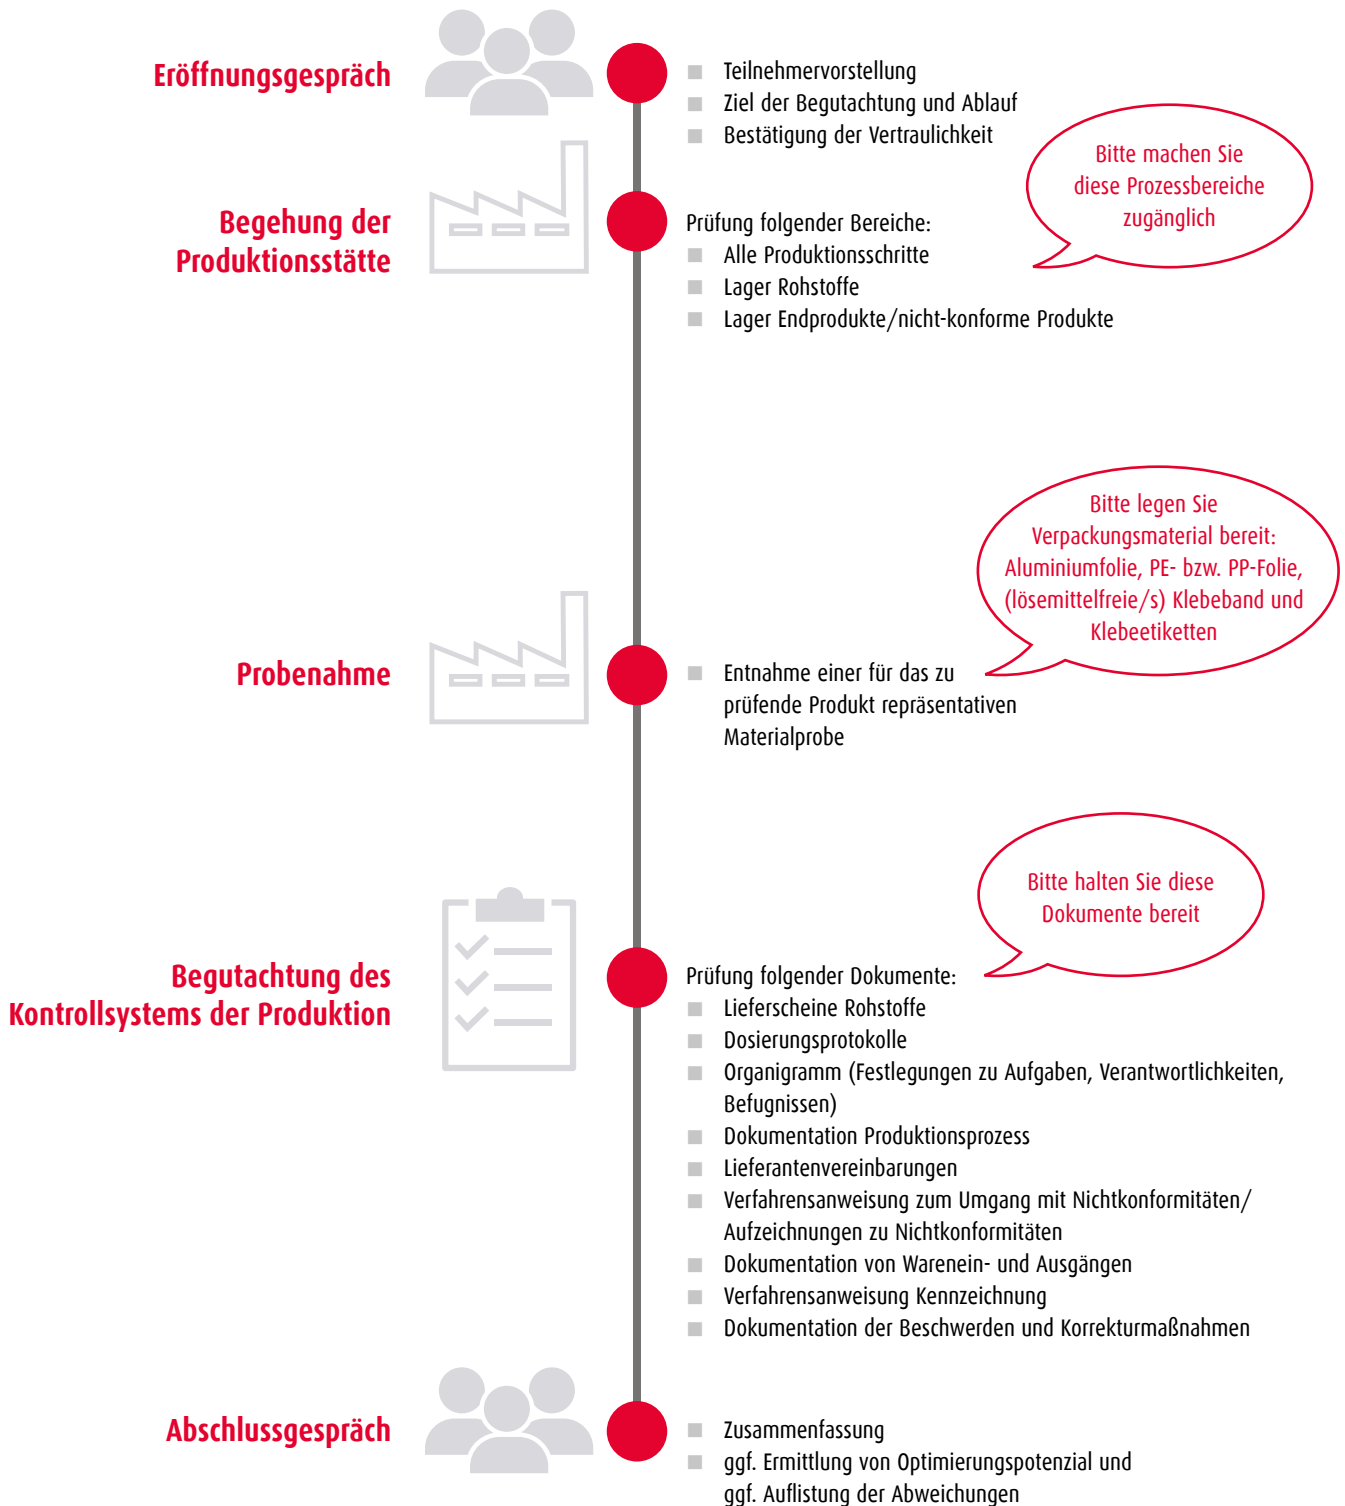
Eröffnungsgespräch

- Teilnehmervorstellung
- Ziel der Begutachtung und Ablauf
- Bestätigung der Vertraulichkeit

Bitte machen Sie diese Prozessbereiche zugänglich

Begehung der Produktionsstätte

Prüfung folgender Bereiche:
- Alle Produktionsschritte
- Lager Rohstoffe
- Lager Endprodukte/nicht-konforme Produkte

Bitte legen Sie Verpackungsmaterial bereit: Aluminiumfolie, PE- bzw. PP-Folie, (lösemittelfreie/s) Klebeband und Klebeetiketten

Probenahme

- Entnahme einer für das zu prüfende Produkt repräsentativen Materialprobe

Bitte halten Sie diese Dokumente bereit

Begutachtung des Kontrollsystems der Produktion

Prüfung folgender Dokumente:
- Lieferscheine Rohstoffe
- Dosierungsprotokolle
- Organigramm (Festlegungen zu Aufgaben, Verantwortlichkeiten, Befugnissen)
- Dokumentation Produktionsprozess
- Lieferantenvereinbarungen
- Verfahrensanweisung zum Umgang mit Nichtkonformitäten/ Aufzeichnungen zu Nichtkonformitäten
- Dokumentation von Warenein- und Ausgängen
- Verfahrensanweisung Kennzeichnung
- Dokumentation der Beschwerden und Korrekturmaßnahmen

Abschlussgespräch

- Zusammenfassung
- ggf. Ermittlung von Optimierungspotenzial und ggf. Auflistung der Abweichungen